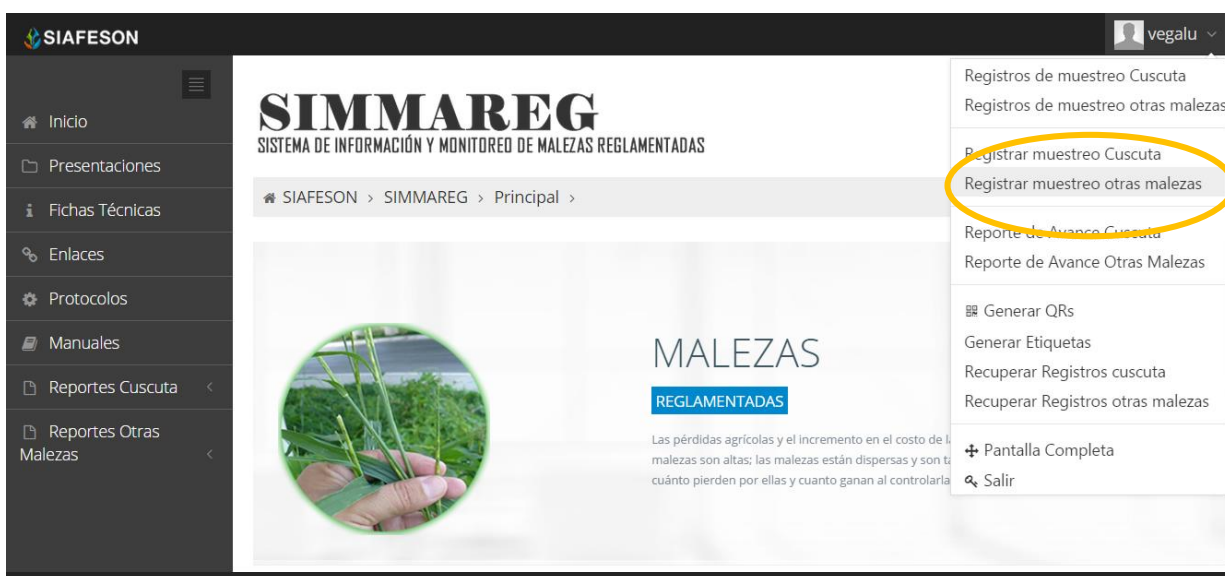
SIAFESON

vegalu

Inicio
Presentaciones
Fichas Técnicas
Enlaces
Protocolos
Manuales
Reportes Cuscuta
Reportes Otras Malezas

SIMMAREG
SISTEMA DE INFORMACIÓN Y MONITOREO DE MALEZAS REGLAMENTADAS

SIAFESON > SIMMAREG > Principal >

MALEZAS
REGLAMENTADAS

Las pérdidas agrícolas y el incremento en el costo de l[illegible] malezas son altas; las malezas están dispersas y son t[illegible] cuánto pierden por ellas y cuanto ganan al controlarla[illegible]

Registros de muestreo Cuscuta
Registros de muestreo otras malezas
Registrar muestreo Cuscuta
Registrar muestreo otras malezas
Reporte de Avance Cuscuta
Reporte de Avance Otras Malezas
Generar QRs
Generar Etiquetas
Recuperar Registros cuscuta
Recuperar Registros otras malezas
Pantalla Completa
Salir